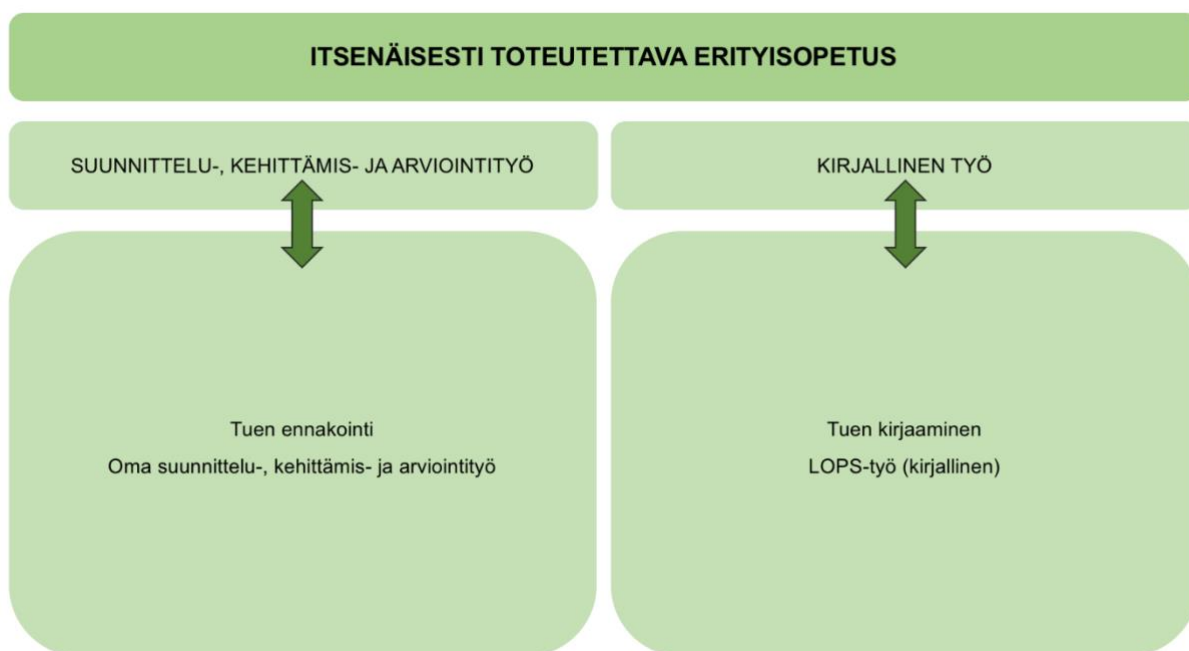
ITSENÄISESTI TOTEUTETTAVA ERITYISOPETUS

SUUNNITTELU-, KEHITTÄMIS- JA ARVIOINTITYÖ

Tuen ennakointi

Oma suunnittelu-, kehittämis- ja arviointityö

KIRJALLINEN TYÖ

Tuen kirjaaminen

LOPS-työ (kirjallinen)